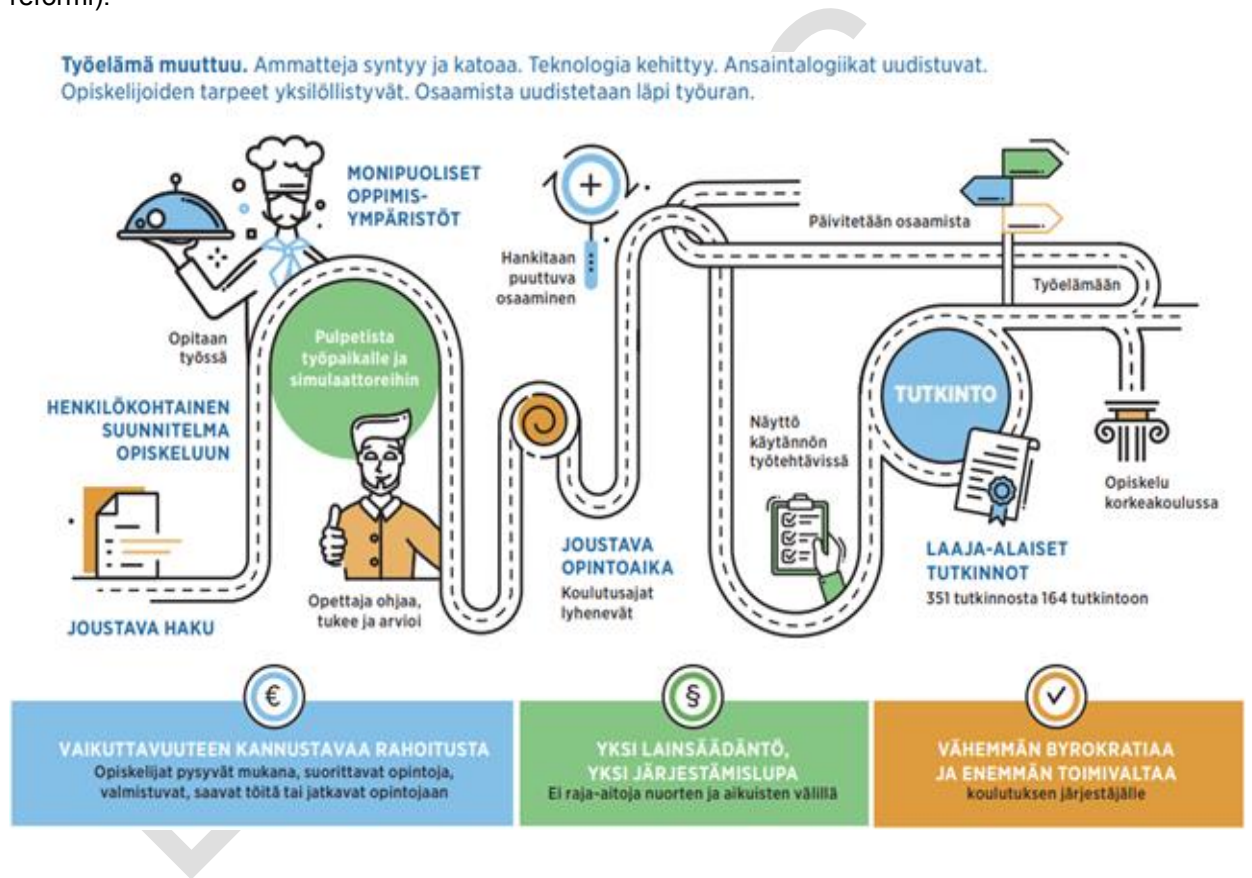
reformi).

Työelämä muuttuu. Ammatteja syntyy ja katoaa. Teknologia kehittyy. Ansaintalogiikat uudistuvat. Opiskelijoiden tarpeet yksilöllistyvät. Osaamista uudistetaan läpi työuran.

MONIPUOLISET OPPIMISYMPÄRISTÖT

Hankitaan puuttuva osaaminen

Päivitetään osaamista

Työelämään

Opitaan työssä

Pulpetista työpaikalle ja simulaattoreihin

HENKILÖKOHTAINEN SUUNNITELMA OPISKELUUN

TUTKINTO

Näyttö käytännön työtehtävissä

Opiskelu korkeakoulussa

JOUSTAVA OPINTOAIKA
Koulutusajat lyhenevät

LAAJA-ALAISET TUTKINNOT
351 tutkinnosta 164 tutkintoon

Opettaja ohjaa, tukee ja arvioi

JOUSTAVA HAKU

€

VAIKUTTAVUUTEEN KANNUSTAVAA RAHOITUSTA
Opiskelijat pysyvät mukana, suorittavat opintoja, valmistuvat, saavat töitä tai jatkavat opintojaan

§

YKSI LAINSÄÄDÄNTÖ, YKSI JÄRJESTÄMISLUPA
Ei raja-aitoja nuorten ja aikuisten välillä

✓

VÄHEMMÄN BYROKRATIAA JA ENEMMÄN TOIMIVALTAA
koulutuksen järjestäjälle